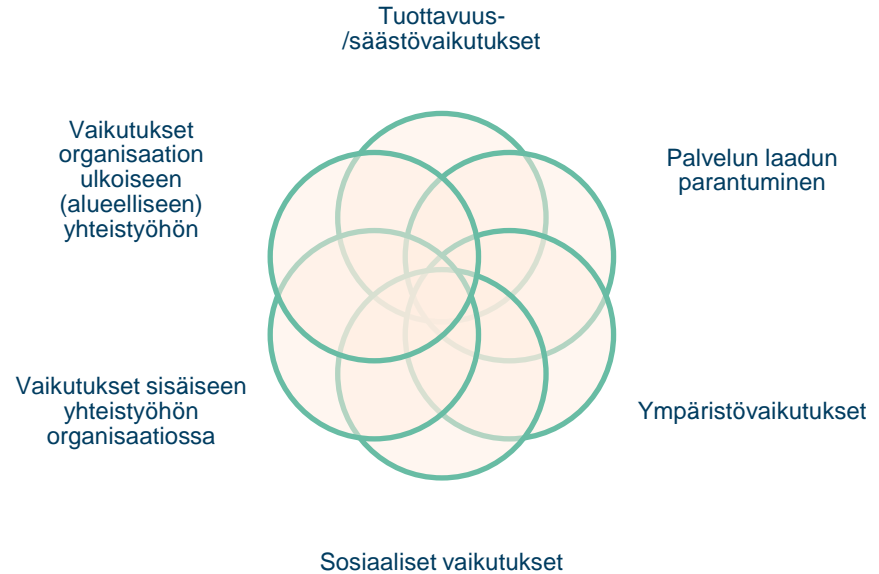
Tuottavuus-
/säästövaikutukset

Vaikutukset organisaation ulkoiseen (alueelliseen) yhteistyöhön

Palvelun laadun parantuminen

Vaikutukset sisäiseen yhteistyöhön organisaatiossa

Ympäristövaikutukset

Sosiaaliset vaikutukset